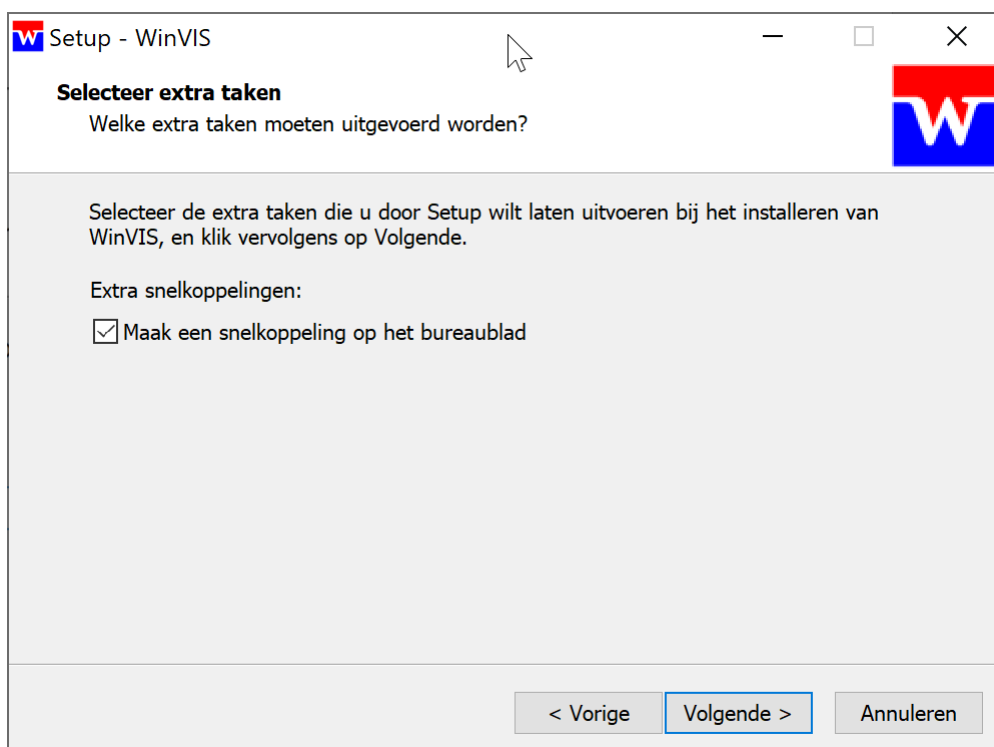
Setup - WinVIS

Selecteer extra taken

Welke extra taken moeten uitgevoerd worden?

Selecteer de extra taken die u door Setup wilt laten uitvoeren bij het installeren van WinVIS, en klik vervolgens op Volgende.

Extra snelkoppelingen:

Maak een snelkoppeling op het bureaublad

< Vorige

Volgende >

Annuleren